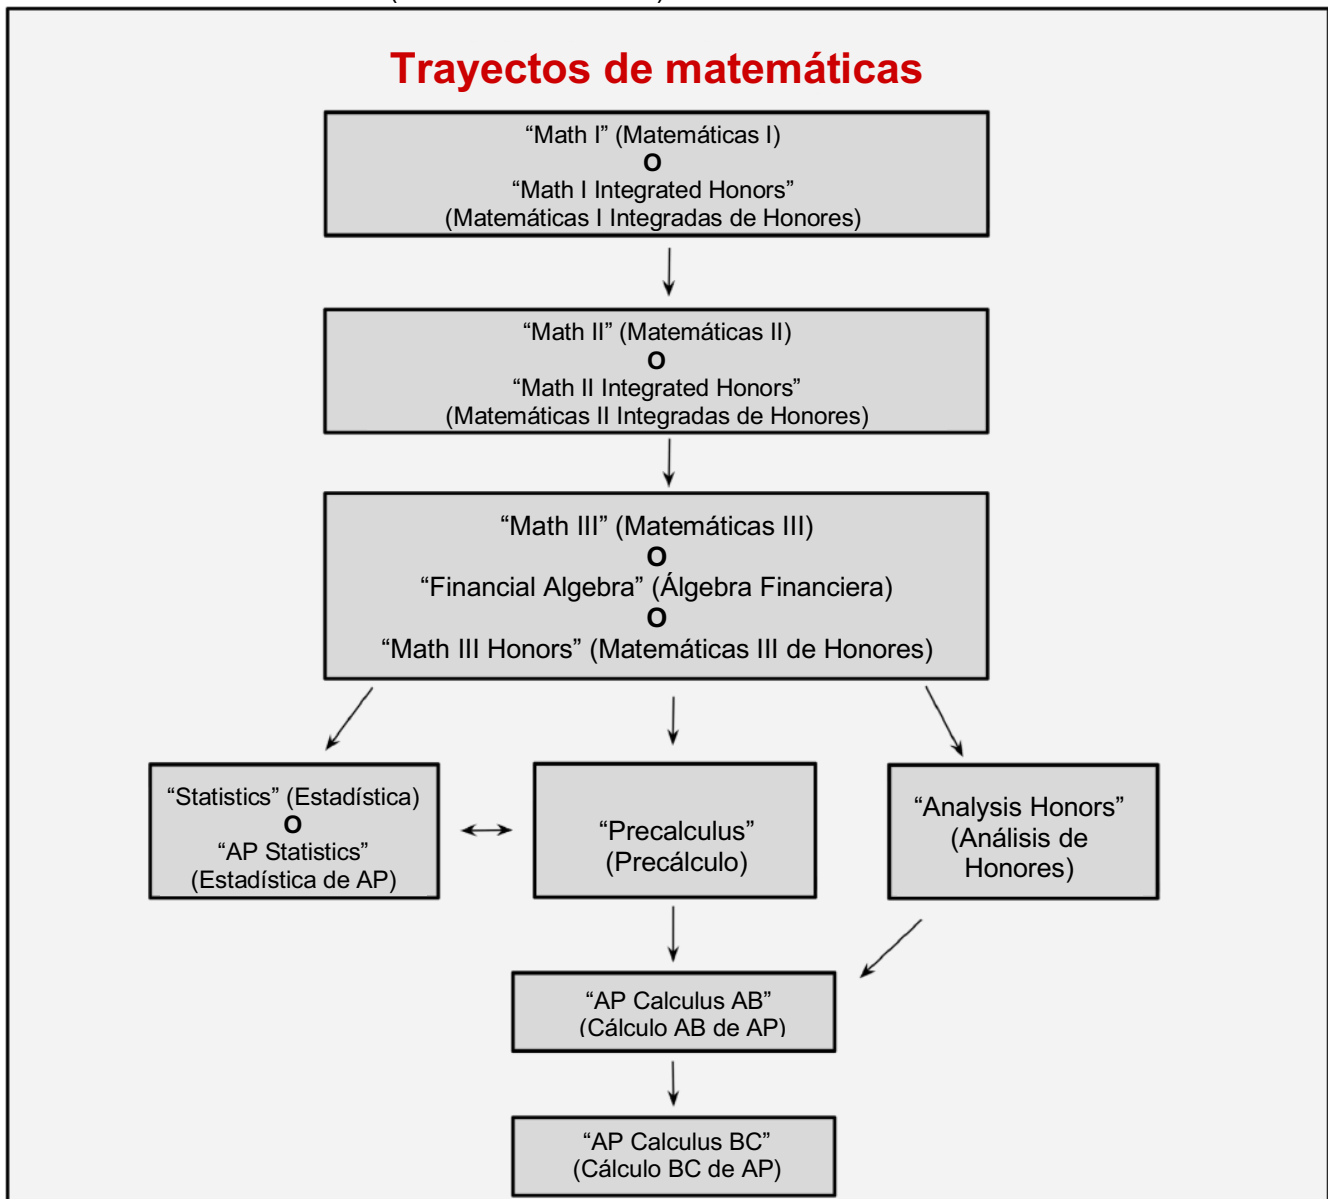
Trayectos de matemáticas

“Math I” (Matemáticas I)
O
“Math I Integrated Honors”
(Matemáticas I Integradas de Honores)

“Math II” (Matemáticas II)
O
“Math II Integrated Honors”
(Matemáticas II Integradas de Honores)

“Math III” (Matemáticas III)
O
“Financial Algebra” (Álgebra Financiera)
O
“Math III Honors” (Matemáticas III de Honores)

“Statistics” (Estadística)
O
“AP Statistics”
(Estadística de AP)

“Precalculus”
(Precálculo)

“Analysis Honors”
(Análisis de Honores)

“AP Calculus AB”
(Cálculo AB de AP)

“AP Calculus BC”
(Cálculo BC de AP)